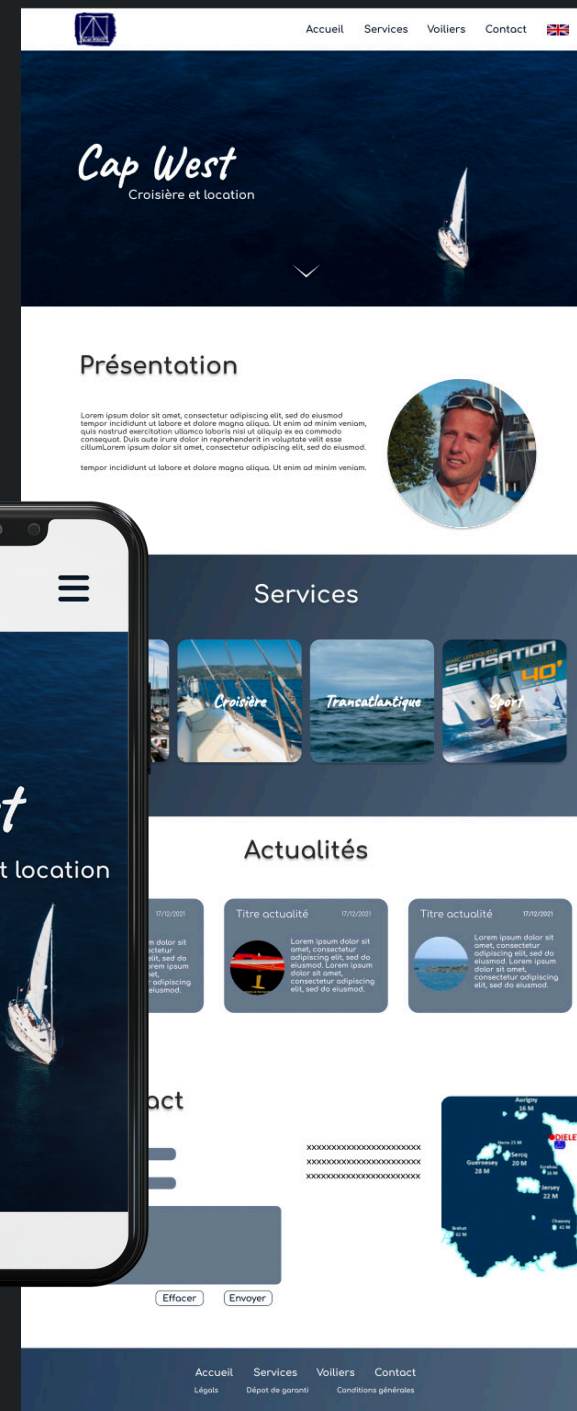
Accueil Services Voiliers Contact

Cap West
Croisière et location

Présentation

Lorem ipsum dolor sit amet, consectetur adipiscing elit, sed do eiusmod tempor incididunt ut labore et dolore magna aliqua. Ut enim ad minim veniam, quis nostrud exercitation ullamco laboris nisi ut aliquip ex ea commodo consequat. Duis aute irure dolor in reprehenderit in voluptate velit esse cillumLorem ipsum dolor sit amet, consectetur adipiscing elit, sed do eiusmod.

tempor incididunt ut labore et dolore magna aliqua. Ut enim ad minim veniam.

Services

Croisière
Transatlantique
SENSATION 40'
Sport

Actualités

17/12/2021
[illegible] dolor sit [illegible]ectetur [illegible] elit, sed do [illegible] Lorem ipsum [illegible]et, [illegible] adipiscing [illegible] eiusmod.

Titre actualité 17/12/2021
Lorem ipsum dolor sit amet, consectetur adipiscing elit, sed do eiusmod. Lorem ipsum dolor sit amet, consectetur adipiscing elit, sed do eiusmod.

Titre actualité 17/12/2021
Lorem ipsum dolor sit amet, consectetur adipiscing elit, sed do eiusmod. Lorem ipsum dolor sit amet, consectetur adipiscing elit, sed do eiusmod.

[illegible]act

xxxxxxxxxxxxxxxxxxxxxxx
xxxxxxxxxxxxxxxxxxxxxxx
xxxxxxxxxxxxxxxxxxxxxxx

Aurigny 16 M
DIELE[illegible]
Herm 25 M
Sercq 20 M
Guernesey 28 M
Ecrehou 16 M
Jersey 22 M
Chausey 42 M
Bréhat 62 M

Effacer Envoyer

t location

Accueil Services Voiliers Contact
Légals Dépot de garanti Conditions générales